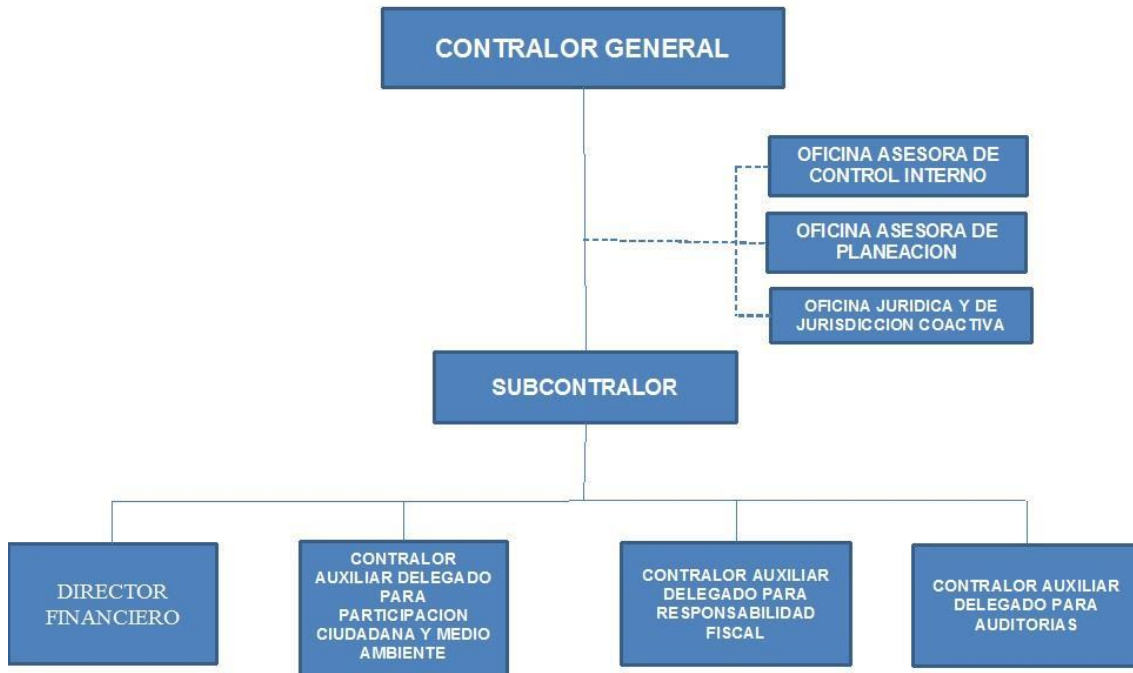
CONTRALOR GENERAL

OFICINA ASESORA DE CONTROL INTERNO

OFICINA ASESORA DE PLANEACION

OFICINA JURIDICA Y DE JURISDICCION COACTIVA

SUBCONTRALOR

DIRECTOR FINANCIERO

CONTRALOR AUXILIAR DELEGADO PARA PARTICIPACION CIUDADANA Y MEDIO AMBIENTE

CONTRALOR AUXILIAR DELEGADO PARA RESPONSABILIDAD FISCAL

CONTRALOR AUXILIAR DELEGADO PARA AUDITORIAS